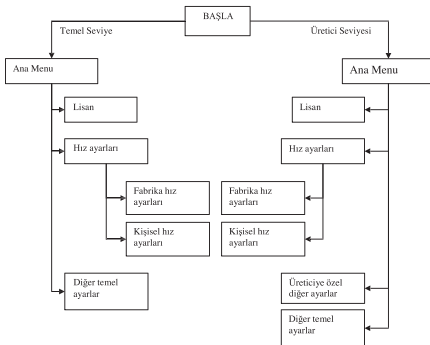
BAŞLA

Temel Seviye

Üretici Seviyesi

Ana Menu

Lisan

Hız ayarları

Fabrika hız ayarları

Kişisel hız ayarları

Diğer temel ayarlar

Ana Menu

Lisan

Hız ayarları

Fabrika hız ayarları

Kişisel hız ayarları

Üreticiye özel diğer ayarlar

Diğer temel ayarlar